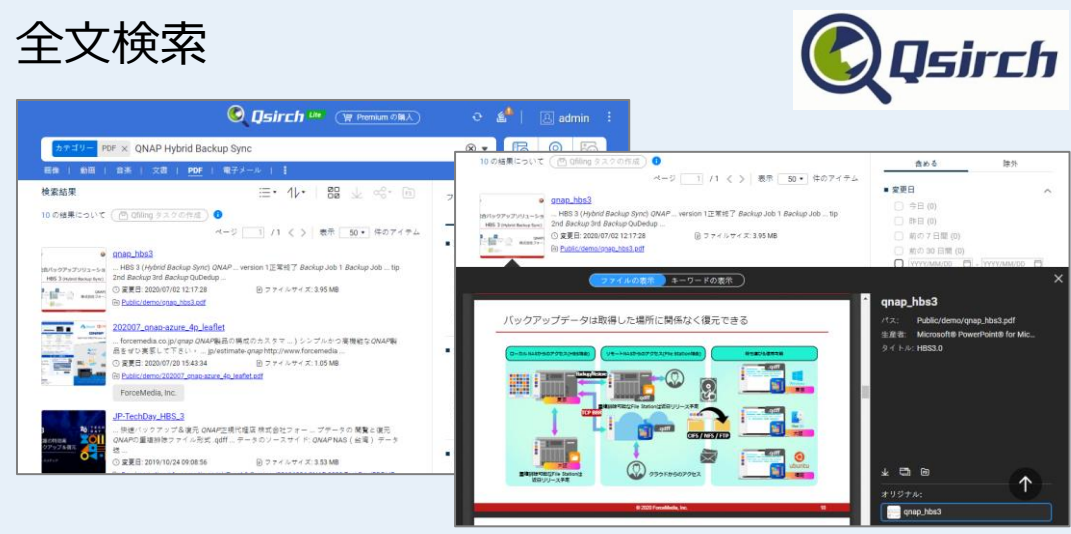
全文検索

Qsirch

Qsirch Lite  Premium の購入  admin

カテゴリー  PDF  QNAP Hybrid Backup Sync

画像 | 動画 | 音楽 | 文書 | PDF | 電子メール

検索結果

10 の結果について  Qfiling タスクの作成

ページ 1 /1  表示 50 件のアイテム

qnap_hbs3
... HBS 3 (Hybrid Backup Sync) QNAP ... version 1正常終了 Backup Job 1 Backup Job ... tip 2nd Backup 3rd Backup QuDedup ...
変更日: 2020/07/02 12:17:28  ファイルサイズ: 3.95 MB
Public/demo/qnap_hbs3.pdf

202007_qnap-azure_4p_leaflet
... forcemedia.co.jp/qnap QNAP製品の構成のカスタマ ... シンプルかつ直感的なQNAP製品をぜひ実感して下さい・ ... jp/estimate-qnap http://www.forcemedia ...
変更日: 2020/07/20 15:43:34  ファイルサイズ: 1.05 MB
Public/demo/202007_qnap-azure_4p_leaflet.pdf
ForceMedia, Inc.

JP-TechDay_HBS_3
... 快速バックアップ＆復元 QNAP正規代理店 株式会社フォー ... データの 閲覧と復元 QNAPの重複排除ファイル形式 .qdff ... データのソースサイド: QNAP NAS（台湾）データ
変更日: 2019/10/24 09:06:56  ファイルサイズ: 3.53 MB

10 の結果について  Qfiling タスクの作成

ページ 1 /1  表示 50 件のアイテム

qnap_hbs3
... HBS 3 (Hybrid Backup Sync) QNAP ... version 1正常終了 Backup Job 1 Backup Job ... tip 2nd Backup 3rd Backup QuDedup ...
変更日: 2020/07/02 12:17:28  ファイルサイズ: 3.95 MB
Public/demo/qnap_hbs3.pdf

含める  除外
変更日
今日 (0)
昨日 (0)
前の 7 日間 (0)
前の 30 日間 (0)
YYYY/MM/DD - YYYY/MM/DD

ファイルの表示  キーワードの表示

バックアップデータは取得した場所に関係なく復元できる

ローカルNASからのアクセス
リモートNASからのアクセス(File Station経由)
クラウドからのアクセス
CIFS / NFS / FTP
© 2020 ForceMedia, Inc.

qnap_hbs3
パス: Public/demo/qnap_hbs3.pdf
作成者: Microsoft® PowerPoint® for Mic...
タイトル: HBS3.0

オリジナル:
qnap_hbs3